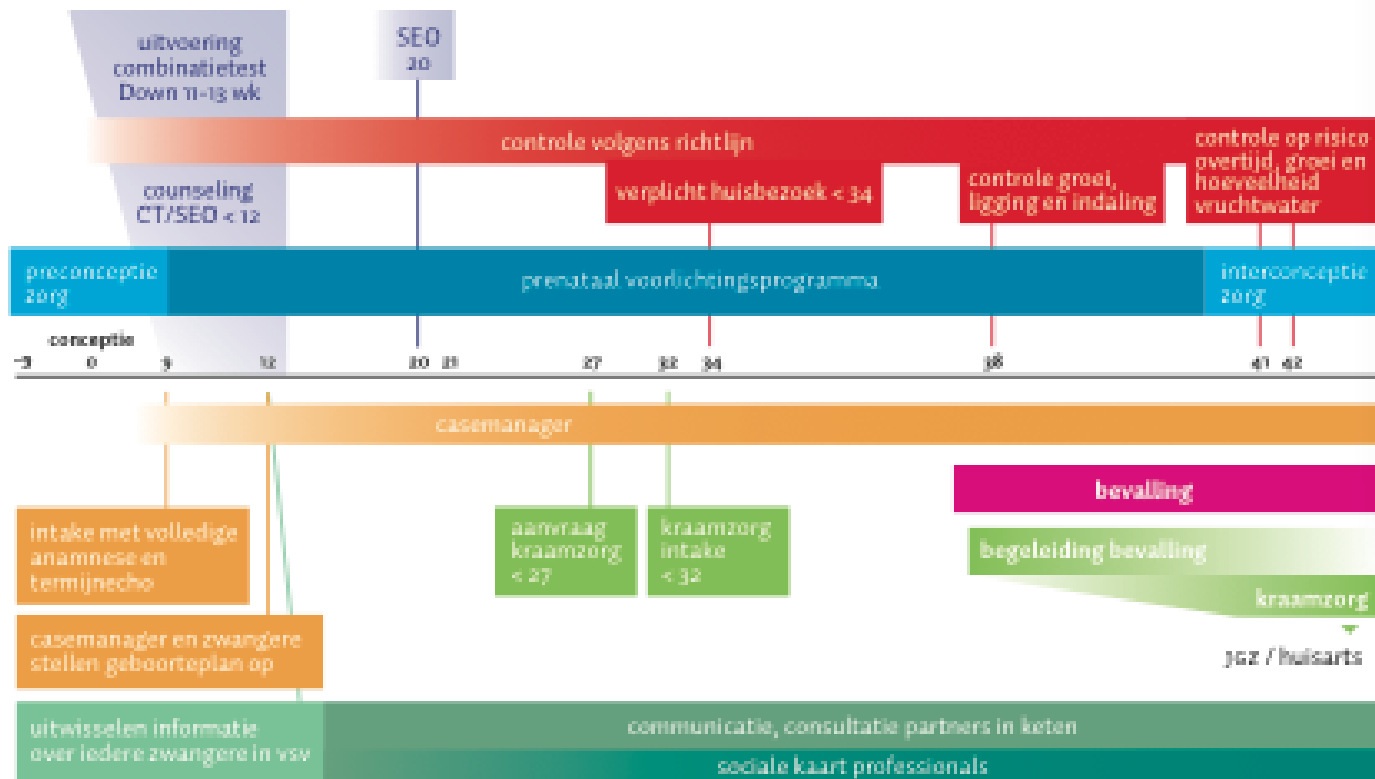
uitvoering combinatietest Down 11-13 wk

SEO 20

controle volgens richtlijn

controle op risico overtijd, groei en hoeveelheid vruchtwater

counseling CT/SEO < 12

verplicht huisbezoek < 34

controle groei, ligging en indaling

preconceptie zorg

prenataal voorlichtingsprogramma

interconceptie zorg

conceptie

-3 0 9 12 20 21 27 32 34 38 41 42

casemanager

bevalling

intake met volledige anamnese en termijnecho

aanvraag kraamzorg < 27

kraamzorg intake < 32

begeleiding bevalling

kraamzorg

casemanager en zwangere stellen geboorteplan op

JGZ / huisarts

uitwisselen informatie over iedere zwangere in vsv

communicatie, consultatie partners in keten

sociale kaart professionals